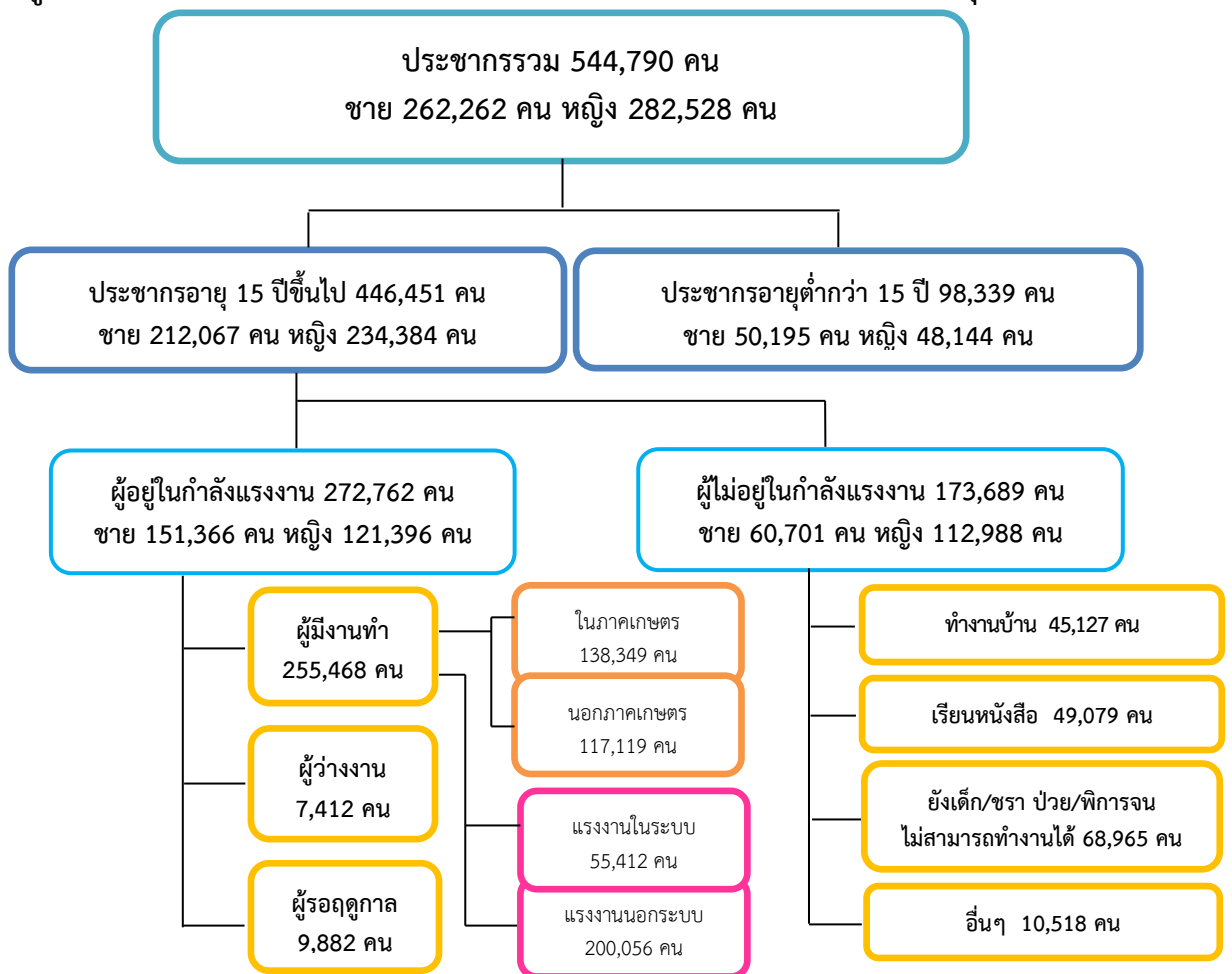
ประชากรรวม 544,790 คน
ชาย 262,262 คน หญิง 282,528 คน

ประชากรอายุ 15 ปีขึ้นไป 446,451 คน
ชาย 212,067 คน หญิง 234,384 คน

ประชากรอายุต่ำกว่า 15 ปี 98,339 คน
ชาย 50,195 คน หญิง 48,144 คน

ผู้อยู่ในกำลังแรงงาน 272,762 คน
ชาย 151,366 คน หญิง 121,396 คน

ผู้ไม่อยู่ในกำลังแรงงาน 173,689 คน
ชาย 60,701 คน หญิง 112,988 คน

ผู้มีงานทำ
255,468 คน

ในภาคเกษตร
138,349 คน

นอกภาคเกษตร
117,119 คน

ผู้ว่างงาน
7,412 คน

แรงงานในระบบ
55,412 คน

ผู้รอฤดูกาล
9,882 คน

แรงงานนอกระบบ
200,056 คน

ทำงานบ้าน 45,127 คน

เรียนหนังสือ 49,079 คน

ยังเด็ก/ชรา ป่วย/พิการจน
ไม่สามารถทำงานได้ 68,965 คน

อื่นๆ 10,518 คน